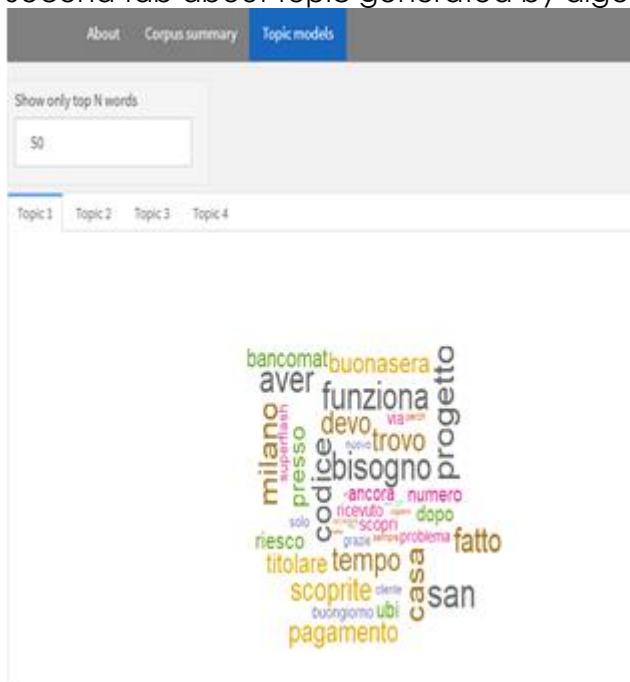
second tab about topic generated by algo

About Corpus summary Topic models

Show only top N words

50

Topic 1 Topic 2 Topic 3 Topic 4

bancomat buonasera progetto aver funziona milano devo via perch superflash presso trovo nuovo codice bisogno ancora numero ricevuto dopo solo scopri grazie problema riesco fatto titolare tempo casa scoprite cliente san buongiorno ubi pagamento